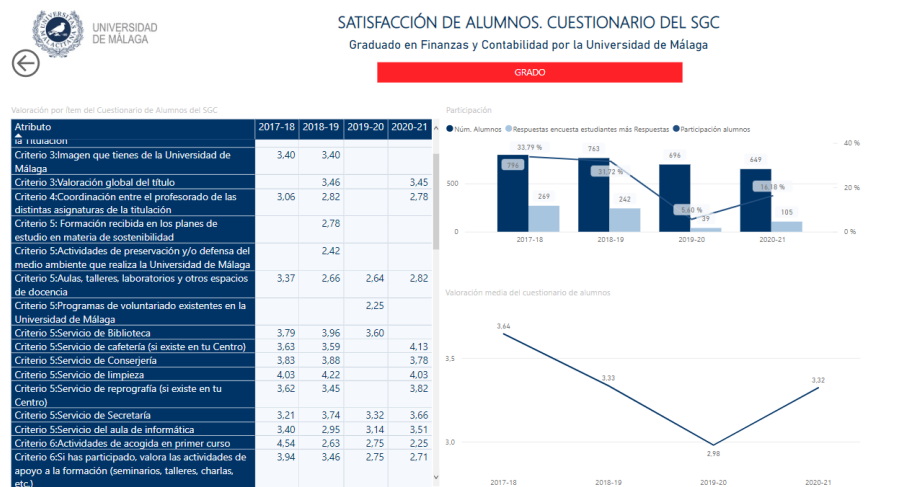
UNIVERSIDAD DE MÁLAGA

SATISFACCIÓN DE ALUMNOS. CUESTIONARIO DEL SGC

Graduado en Finanzas y Contabilidad por la Universidad de Málaga

GRADO

Valoración por Ítem del Cuestionario de Alumnos del SGC

| Atributo | 2017-18 | 2018-19 | 2019-20 | 2020-21 |
|---|---|---|---|---|
| la titulación | | | | |
| Criterio 3:Imagen que tienes de la Universidad de Málaga | 3,40 | 3,40 | | |
| Criterio 3:Valoración global del título | | 3,46 | | 3,45 |
| Criterio 4:Coordinación entre el profesorado de las distintas asignaturas de la titulación | 3,06 | 2,82 | | 2,78 |
| Criterio 5: Formación recibida en los planes de estudio en materia de sostenibilidad | | 2,78 | | |
| Criterio 5:Actividades de preservación y/o defensa del medio ambiente que realiza la Universidad de Málaga | | 2,42 | | |
| Criterio 5:Aulas, talleres, laboratorios y otros espacios de docencia | 3,37 | 2,66 | 2,64 | 2,82 |
| Criterio 5:Programas de voluntariado existentes en la Universidad de Málaga | | | 2,25 | |
| Criterio 5:Servicio de Biblioteca | 3,79 | 3,96 | 3,60 | |
| Criterio 5:Servicio de cafetería (si existe en tu Centro) | 3,63 | 3,59 | | 4,13 |
| Criterio 5:Servicio de Conserjería | 3,83 | 3,88 | | 3,78 |
| Criterio 5:Servicio de limpieza | 4,03 | 4,22 | | 4,03 |
| Criterio 5:Servicio de reprografía (si existe en tu Centro) | 3,62 | 3,45 | | 3,82 |
| Criterio 5:Servicio de Secretaría | 3,21 | 3,74 | 3,32 | 3,66 |
| Criterio 5:Servicio del aula de informática | 3,40 | 2,95 | 3,14 | 3,51 |
| Criterio 6:Actividades de acogida en primer curso | 4,54 | 2,63 | 2,75 | 2,25 |
| Criterio 6:Si has participado, valora las actividades de apoyo a la formación (seminarios, talleres, charlas, etc.) | 3,94 | 3,46 | 2,75 | 2,71 |

Participación

Núm. Alumnos  Respuestas encuesta estudiantes más Respuestas  Participación alumnos

500
0
40 %
20 %
0 %
796 269 33,79 %
763 242 31,72 %
696 39 5,60 %
649 105 16,18 %
2017-18 2018-19 2019-20 2020-21

Valoración media del cuestionario de alumnos

3.5
3.0
3,64
3,33
2,98
3,32
2017-18 2018-19 2019-20 2020-21